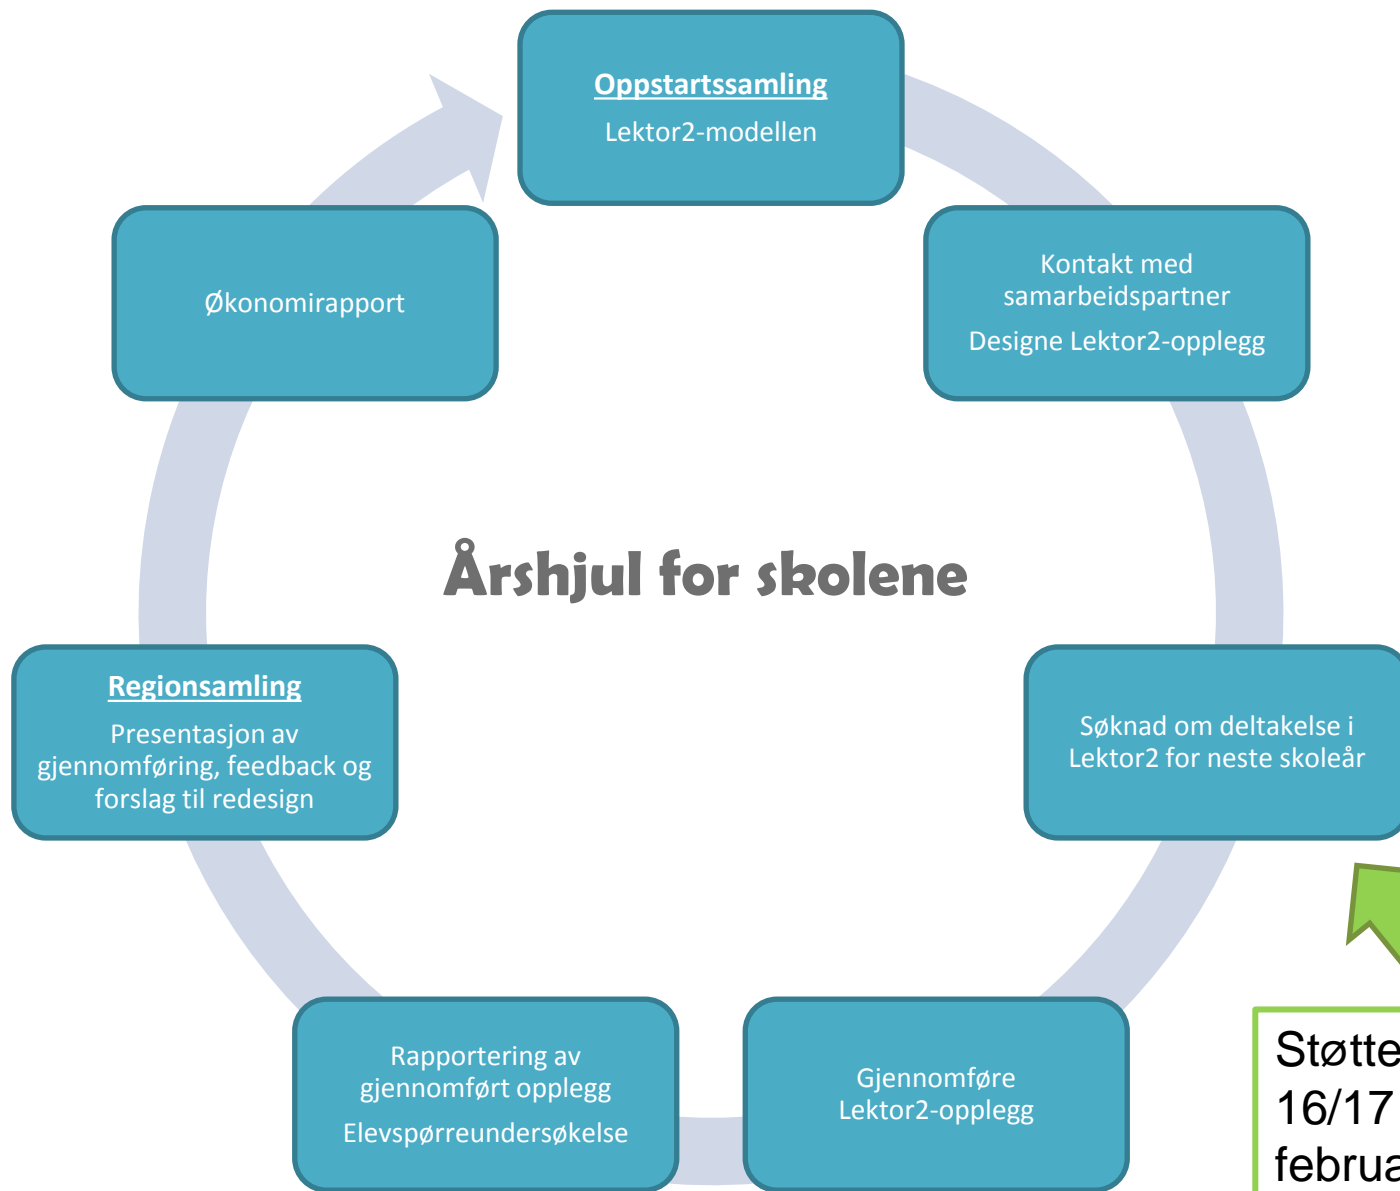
Oppstartssamling

Lektor2-modellen

Kontakt med samarbeidspartner

Designe Lektor2-opplegg

Søknad om deltakelse i Lektor2 for neste skoleår

Gjennomføre Lektor2-opplegg

Rapportering av gjennomført opplegg

Elevspørreundersøkelse

Regionsamling

Presentasjon av gjennomføring, feedback og forslag til redesign

Økonomirapport

Årshjul for skolene

Støtte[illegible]
16/17 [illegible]
februa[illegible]